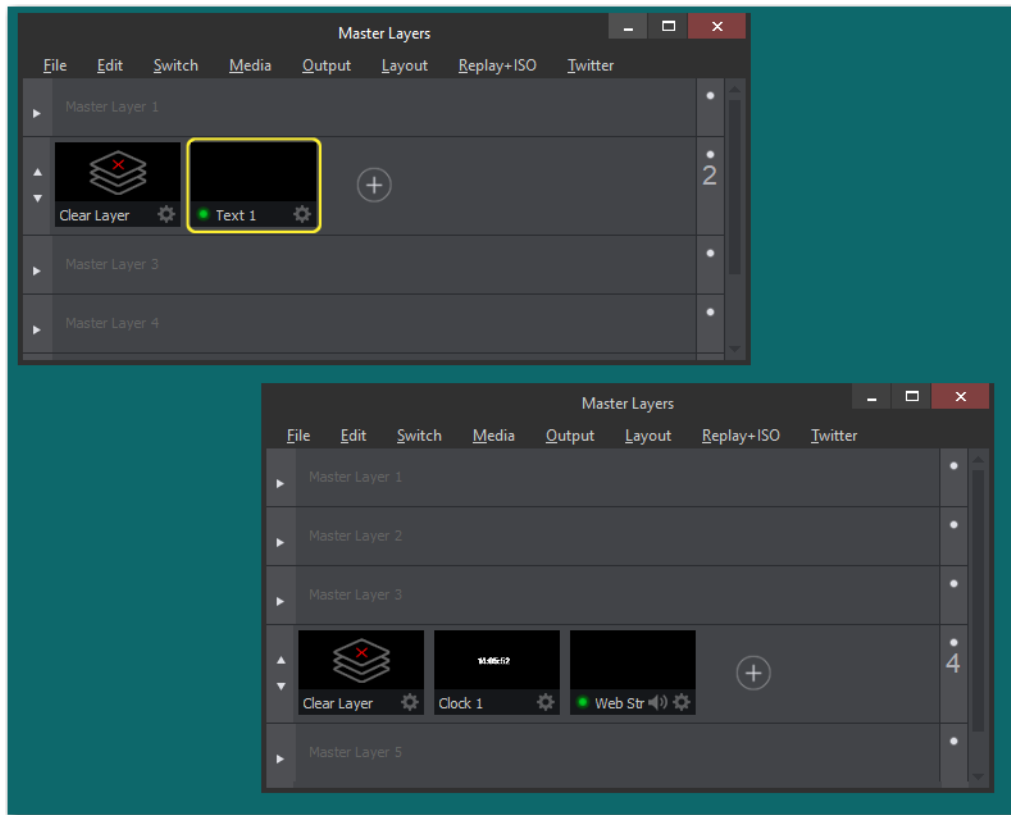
Master Layers

File Edit Switch Media Output Layout Replay+ISO Twitter

Master Layer 1

Clear Layer

Text 1

2

Master Layer 3

Master Layer 4

Master Layers

File Edit Switch Media Output Layout Replay+ISO Twitter

Master Layer 1

Master Layer 2

Master Layer 3

Clear Layer

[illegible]

Clock 1

Web Str

4

Master Layer 5